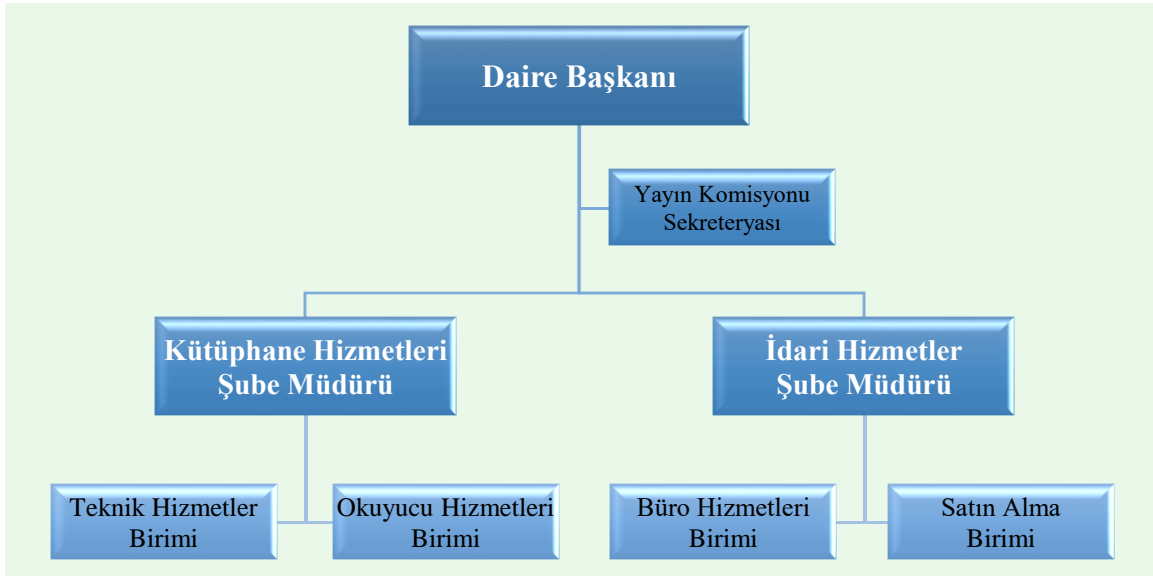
Daire Başkanı

Yayın Komisyonu Sekreteryası

Kütüphane Hizmetleri Şube Müdürü

İdari Hizmetler Şube Müdürü

Teknik Hizmetler Birimi

Okuyucu Hizmetleri Birimi

Büro Hizmetleri Birimi

Satın Alma Birimi